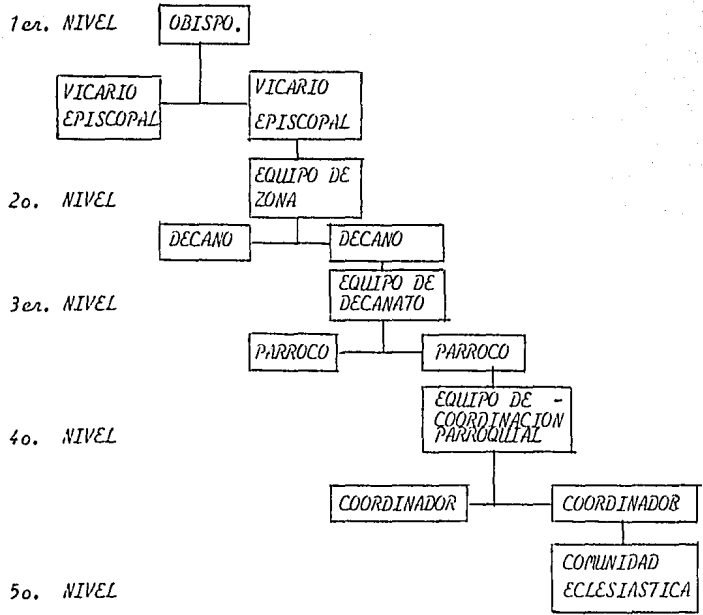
1er. NIVEL

OBISPO.

VICARIO EPISCOPAL

VICARIO EPISCOPAL

EQUIPO DE ZONA

2o. NIVEL

DECANO

DECANO

EQUIPO DE DECANATO

3er. NIVEL

PARROCO

PARROCO

EQUIPO DE - COORDINACION PARROQUIAL

4o. NIVEL

COORDINADOR

COORDINADOR

COMUNIDAD ECLESIASTICA

5o. NIVEL